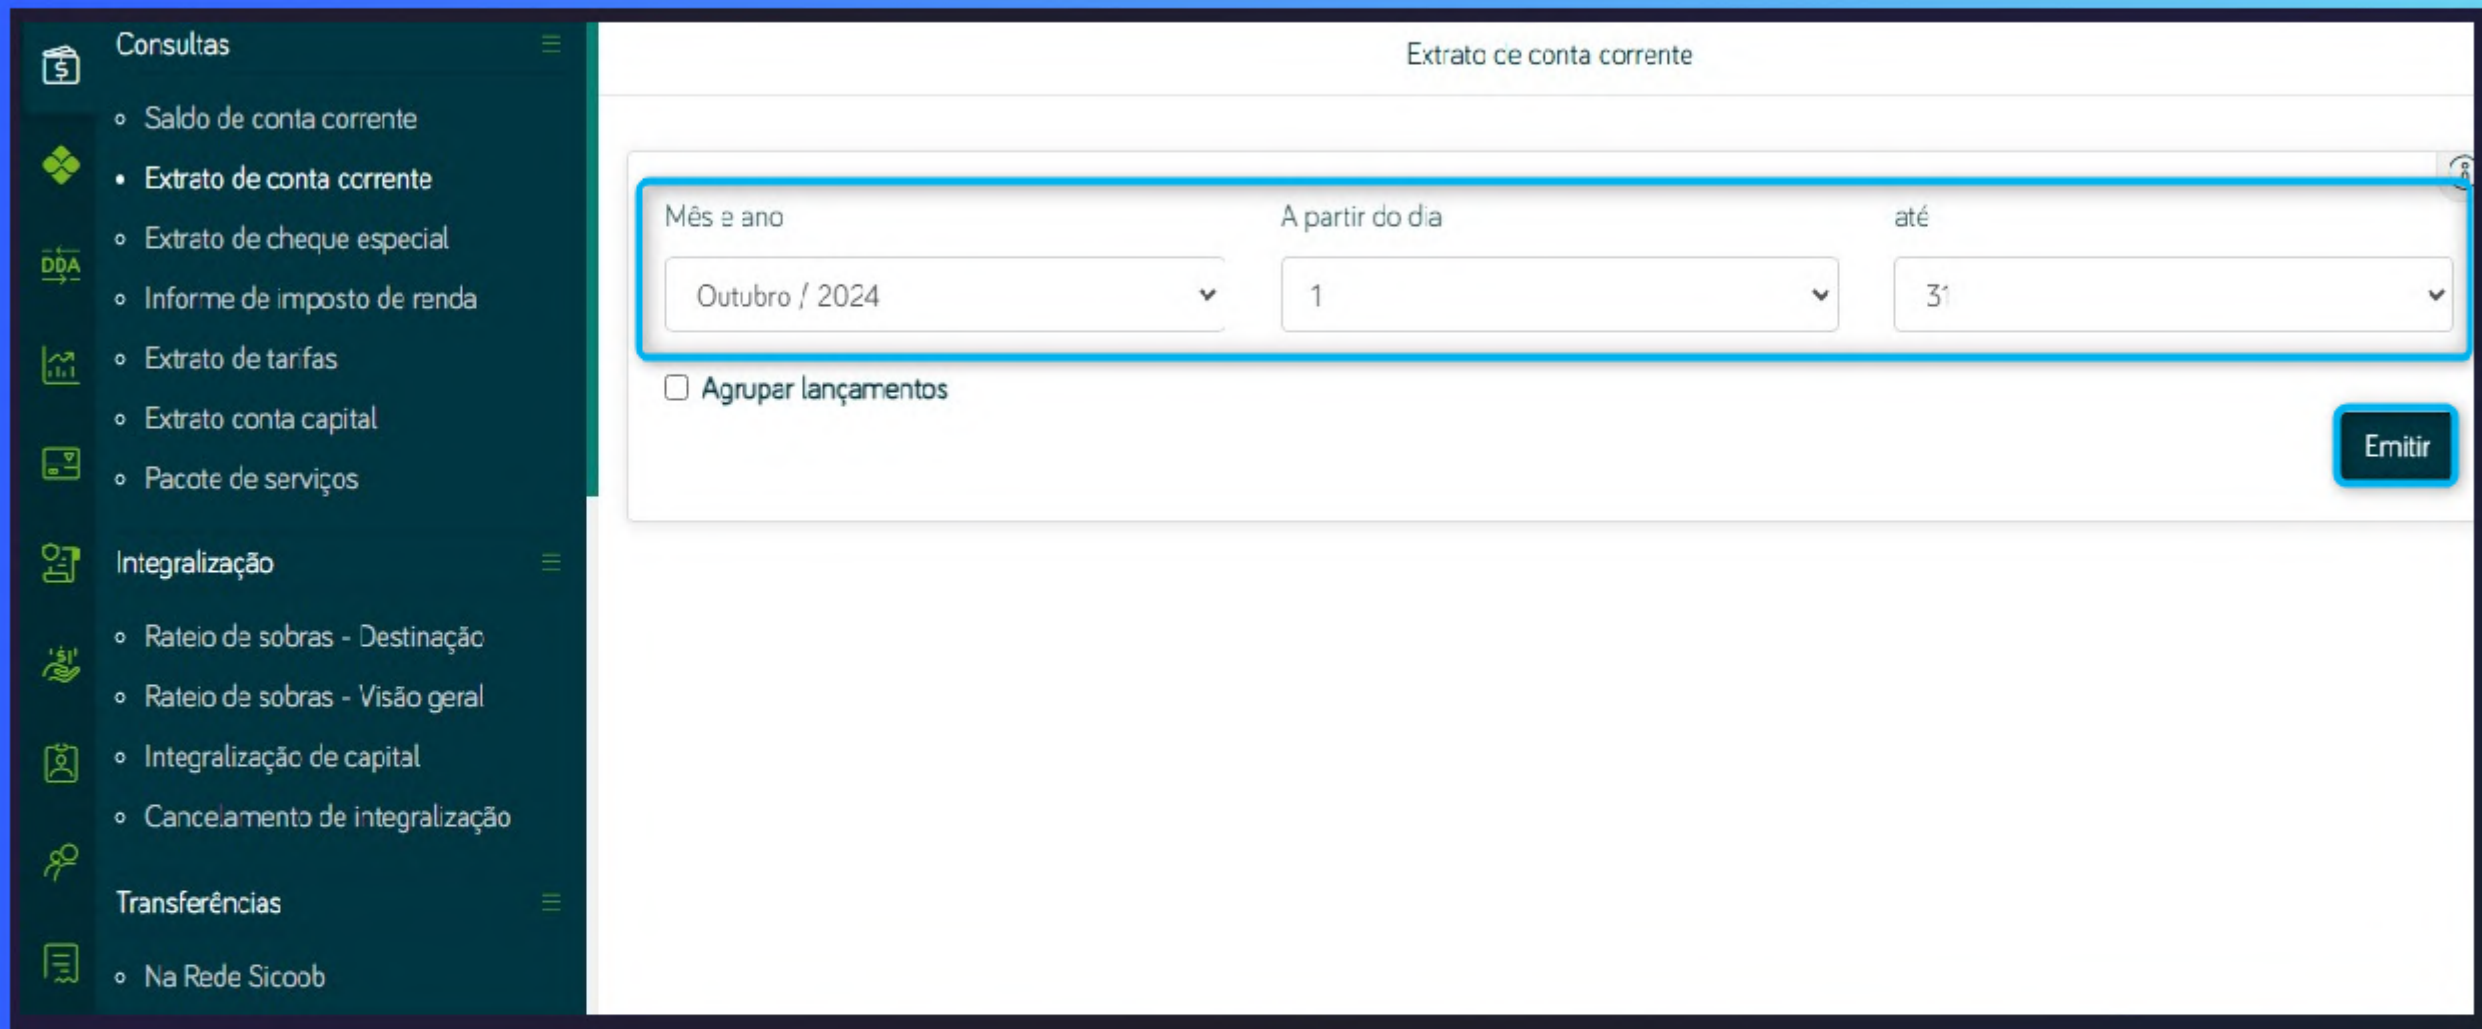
DDA

Consultas

- Saldo de conta corrente
- Extrato de conta corrente
- Extrato de cheque especial
- Informe de imposto de renda
- Extrato de tarifas
- Extrato conta capital
- Pacote de serviços

Integralização

- Rateio de sobras - Destinação
- Rateio de sobras - Visão geral
- Integralização de capital
- Cancelamento de integralização

Transferências

- Na Rede Sicoob

Extrato de conta corrente

Mês e ano
Outubro / 2024

A partir do dia
1

até
31

Agrupar lançamentos

Emitir